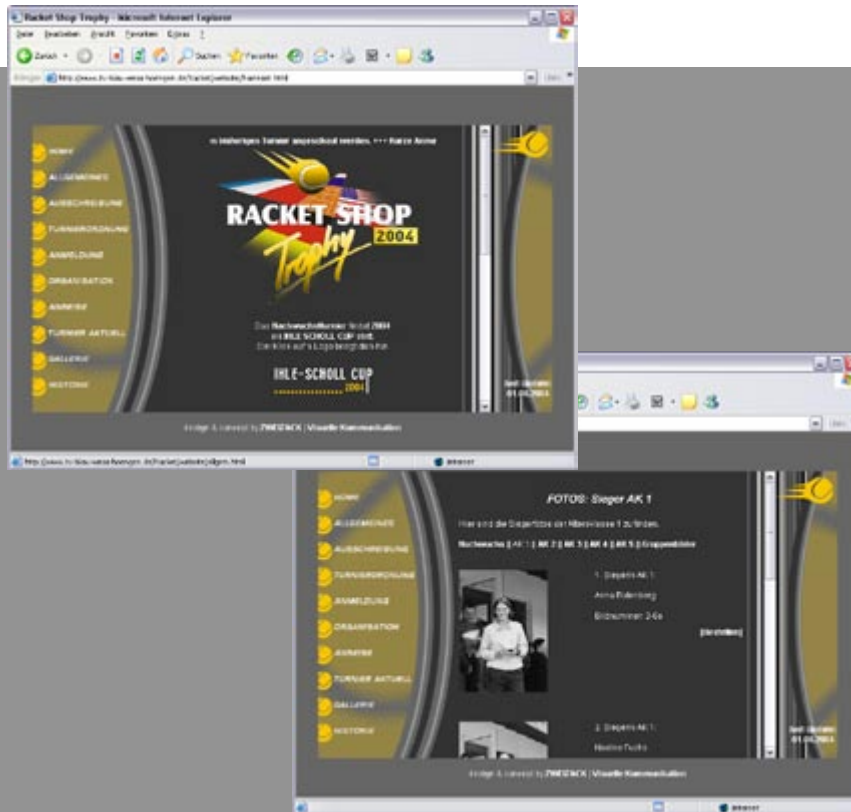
Racket Shop Trophy - Microsoft Internet Explorer

Datei Bearbeiten Ansicht Favoriten Extras ?

Zurück Suchen Favoriten

Adresse http://www.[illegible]/racket/website/frameset.html

+++ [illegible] Turnier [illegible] werden. +++ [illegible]

HOME
ALLGEMEINES
AUSSCHREIBUNG
TURNIERORDNUNG
ANMELDUNG
ORGANISATION
ANREISE
TURNIER AKTUELL
GALLERIE
HISTORIE

RACKET SHOP Trophy 2004

Das Nachwuchsturnier heisst 2004 IHLE SCHOLL CUP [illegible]. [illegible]

IHLE-SCHOLL CUP 2004

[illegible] 01.04.2004

design & concept by ZWEIACK | Visuelle Kommunikation

http://www.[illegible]/racket/website/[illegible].html

Internet

FOTOS: Sieger AK 1

Hier sind die Siegerfotos der Altersklasse 1 zu finden.

Nachwuchs || AK 1 || AK 2 || AK 3 || AK 4 || AK 5 || Gruppenbilder

1. Siegerin AK 1:

Anna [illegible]

Bildnummer: 2-6a

[bestellen]

2. Siegerin AK 1:

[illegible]

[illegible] 01.04.2004

design & concept by ZWEIACK | Visuelle Kommunikation

Internet